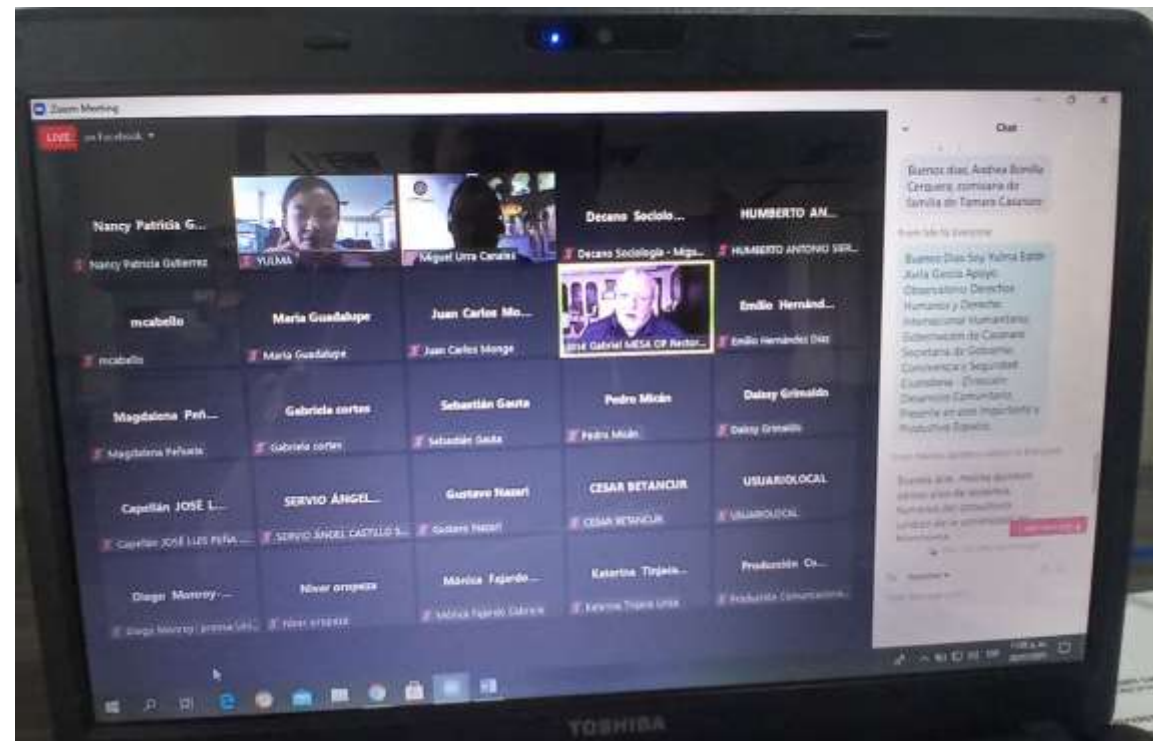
Zoom Meeting

LIVE on Facebook

Nancy Patricia G...
Nancy Patricia Gutierrez

YULMA

Miguel Urra Canales

Decano Sociolo...
Decano Sociologia - Migu...

HUMBERTO AN...
HUMBERTO ANTONIO SER...

mcabello
mcabello

Maria Guadalupe
Maria Guadalupe

Juan Carlos Mo...
Juan Carlos Monge

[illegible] Gabriel MESA OP Rector...

Emilio Hernánd...
Emilio Hernández Díaz

Magdalena Peñ...
Magdalena Peñuela

Gabriela cortes
Gabriela cortes

Sebastián Gauta
Sebastián Gauta

Pedro Micán
Pedro Micán

Daissy Grimaldo
Daissy Grimaldo

Capellán JOSÉ L...
Capellán JOSÉ LUIS PEÑA...

SERVIO ÁNGEL...
SERVIO ÁNGEL CASTILLO S...

Gustavo Nazari
Gustavo Nazari

CESAR BETANCUR
CESAR BETANCUR

USUARIOLOCAL
USUARIOLOCAL

Diego Monroy...
Diego Monroy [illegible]

Niver ompeza
Niver ompeza

Mónica Fajardo...
Mónica Fajardo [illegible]

Katerine Tinjaca...
Katerine Tinjaca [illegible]

Producción Co...
Producción Comunicaciona...

Chat

Buenos días, Andrea Bonilla Cerquera, comisaria de familia de Tamara Casanare

Buenos Días Soy Yulma Estela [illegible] Garcia Apoyo Observatorio Derechos Humanos y Derecho Internacional Humanitario Gobernación de Casanare Secretaria de Gobierno Convivencia y Seguridad Ciudadana - Dirección Desarrollo Comunitario Presente en este importante y Productivo Espacio

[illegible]

TOSHIBA